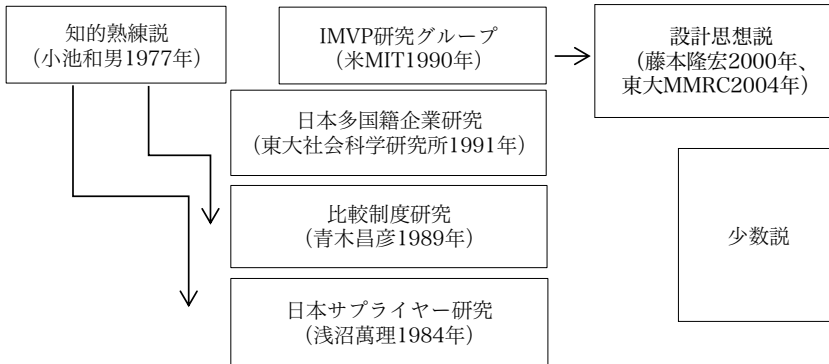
知的熟練説
（小池和男1977年）

IMVP研究グループ
（米MIT1990年）

設計思想説
（藤本隆宏2000年、東大MMRC2004年）

日本多国籍企業研究
（東大社会科学研究所1991年）

比較制度研究
（青木昌彦1989年）

少数説

日本サプライヤー研究
（浅沼萬理1984年）